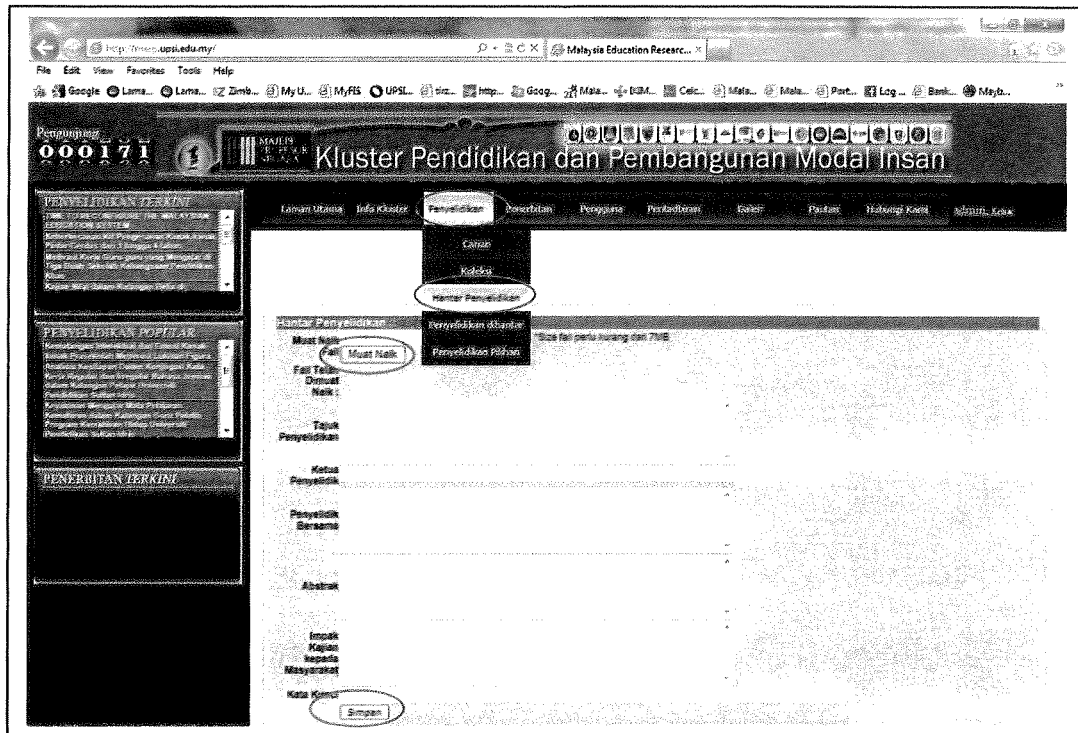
http://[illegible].upsi.edu.my/

Malaysia Education Researc...

File Edit View Favorites Tools Help

Google Lama... Lama... Zimb... My U... MyFIS UPSI... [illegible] http... Goog... Mala... BSM... Celc... Mala... Mala... Port... Log... Bank... Mayb...

Pengunjung
000171

MAJLIS
Kluster Pendidikan dan Pembangunan Modal Insan

PENYELIDIKAN TERKINI
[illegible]

PENYELIDIKAN POPULAR
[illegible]

PENERBITAN TERKINI

Laman Utama Info Kluster Penyelidikan Penerbitan Pengguna Pentadbiran Galeri Pautan Hubungi Kami Log Keluar

Carian
Koleksi
Hantar Penyelidikan
Penyelidikan Utama
Penyelidikan Pilihan

Hantar Penyelidikan

Muat Naik Fail: Muat Naik *Saiz fail perlu kurang dari 7MB

Fail Telah Dimuat Naik :

Tajuk Penyelidikan

Ketua Penyelidik

Penyelidik Bersama

Abstrak

Impak Kajian kepada Masyarakat

Kata Kunci

Simpan